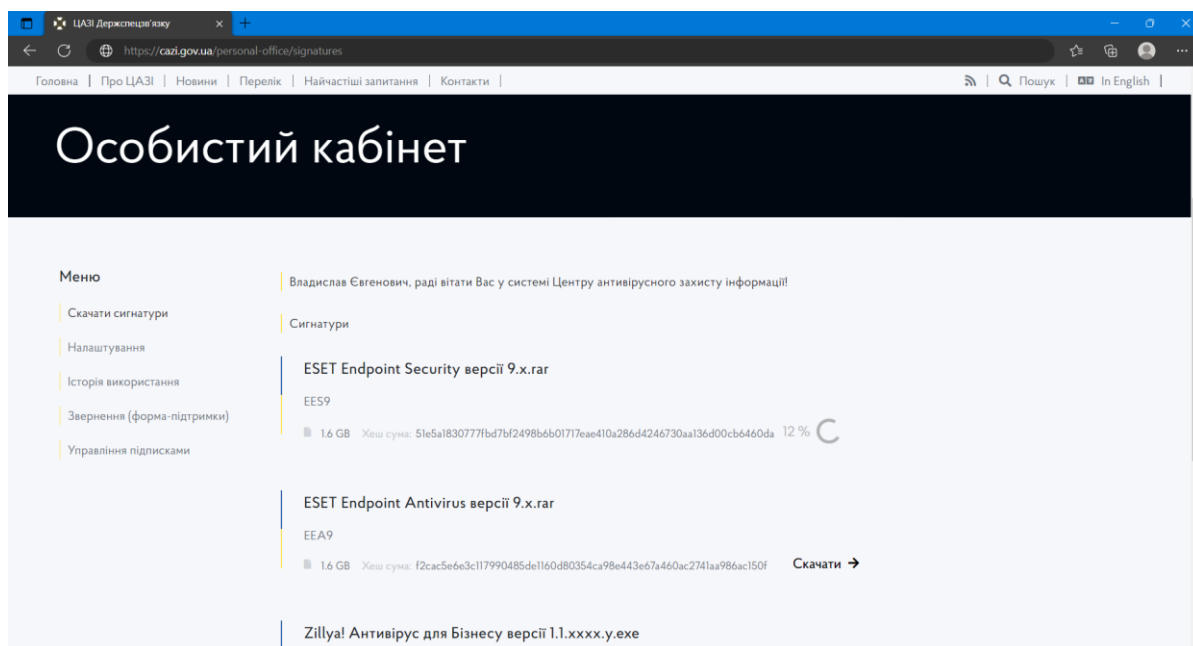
ЦАЗІ Держспецзв'язку

https://cazi.gov.ua/personal-office/signatures

Головна | Про ЦАЗІ | Новини | Перелік | Найчастіші запитання | Контакти |

Пошук | In English |

Особистий кабінет

Меню

Скачати сигнатури

Налаштування

Історія використання

Звернення (форма-підтримки)

Управління підписками

Владислав Євгенович, раді вітати Вас у системі Центру антивірусного захисту інформації!

Сигнатури

ESET Endpoint Security версії 9.x.rar

EES9

1.6 GB Хеш сума: 51e5a1830777fbd7bf2498b6b01717eae410a286d4246730aa136d00cb6460da 12 %

ESET Endpoint Antivirus версії 9.x.rar

EEA9

1.6 GB Хеш сума: f2cac5e6e3c117990485de1160d80354ca98e443e67a460ac2741aa986ac150f Скачати →

Zillya! Антивірус для Бізнесу версії 1.1.xxxx.y.exe